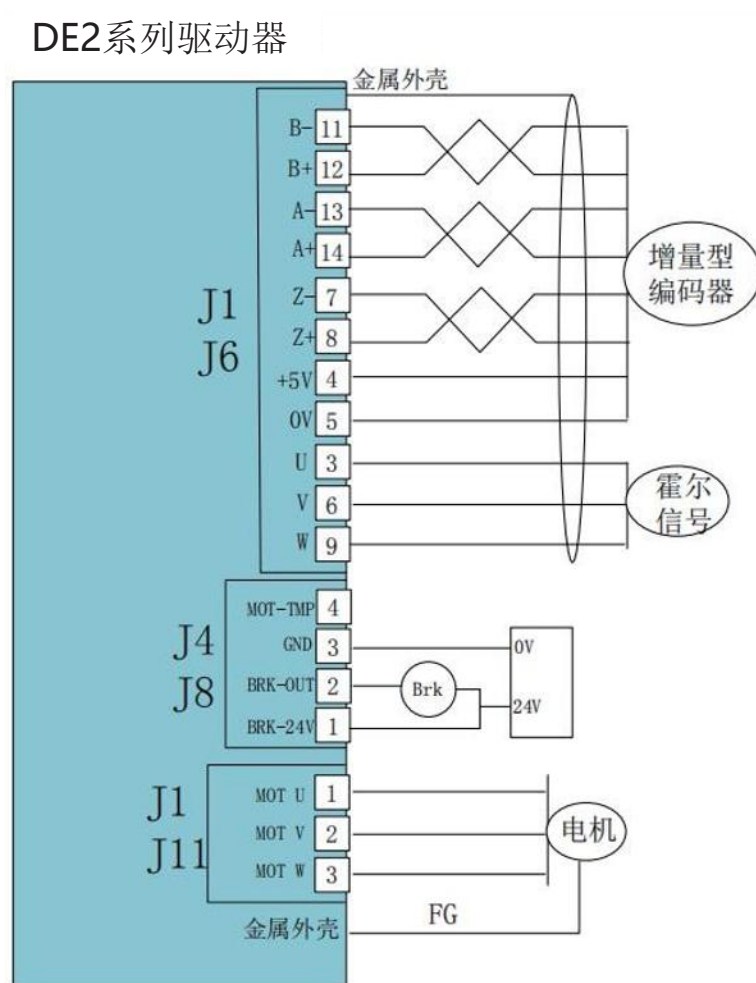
DE2系列驱动器

金属外壳

J1
J6

B- 11
B+ 12
A- 13
A+ 14
Z- 7
Z+ 8
+5V 4
0V 5
U 3
V 6
W 9

增量型
编码器

霍尔
信号

J4
J8

MOT-TMP 4
GND 3
BRK-OUT 2
BRK-24V 1

Brk

0V
24V

J1
J11

MOT U 1
MOT V 2
MOT W 3

电机

金属外壳
FG